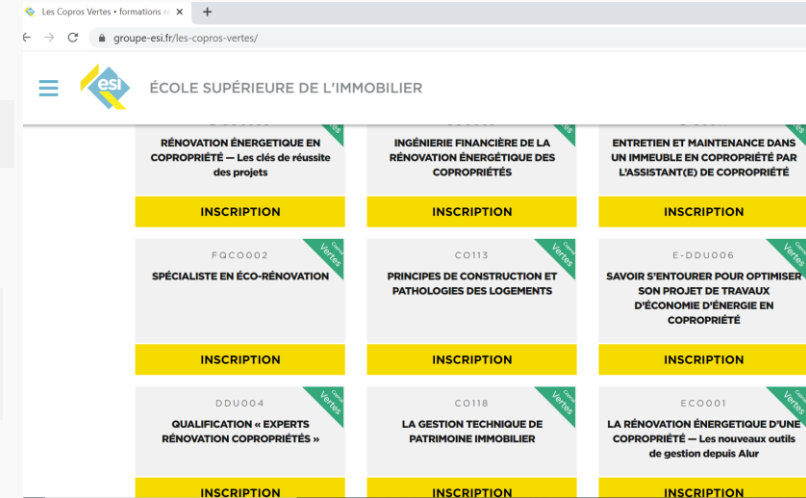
Les Copros Vertes • formations e

groupe-esi.fr/les-copros-vertes/

esi

ÉCOLE SUPÉRIEURE DE L'IMMOBILIER

RÉNOVATION ÉNERGÉTIQUE EN COPROPRIÉTÉ — Les clés de réussite des projets

INSCRIPTION

INGÉNIERIE FINANCIÈRE DE LA RÉNOVATION ÉNERGÉTIQUE DES COPROPRIÉTÉS

INSCRIPTION

ENTRETIEN ET MAINTENANCE DANS UN IMMEUBLE EN COPROPRIÉTÉ PAR L'ASSISTANT(E) DE COPROPRIÉTÉ

INSCRIPTION

FQCO002

Copros Vertes

SPÉCIALISTE EN ÉCO-RÉNOVATION

INSCRIPTION

CO113

Copros Vertes

PRINCIPES DE CONSTRUCTION ET PATHOLOGIES DES LOGEMENTS

INSCRIPTION

E-DDU006

Copros Vertes

SAVOIR S'ENTOURER POUR OPTIMISER SON PROJET DE TRAVAUX D'ÉCONOMIE D'ÉNERGIE EN COPROPRIÉTÉ

INSCRIPTION

DDU004

Copros Vertes

QUALIFICATION « EXPERTS RÉNOVATION COPROPRIÉTÉS »

INSCRIPTION

CO118

Copros Vertes

LA GESTION TECHNIQUE DE PATRIMOINE IMMOBILIER

INSCRIPTION

ECO001

Copros Vertes

LA RÉNOVATION ÉNERGETIQUE D'UNE COPROPRIÉTÉ — Les nouveaux outils de gestion depuis Alur

INSCRIPTION